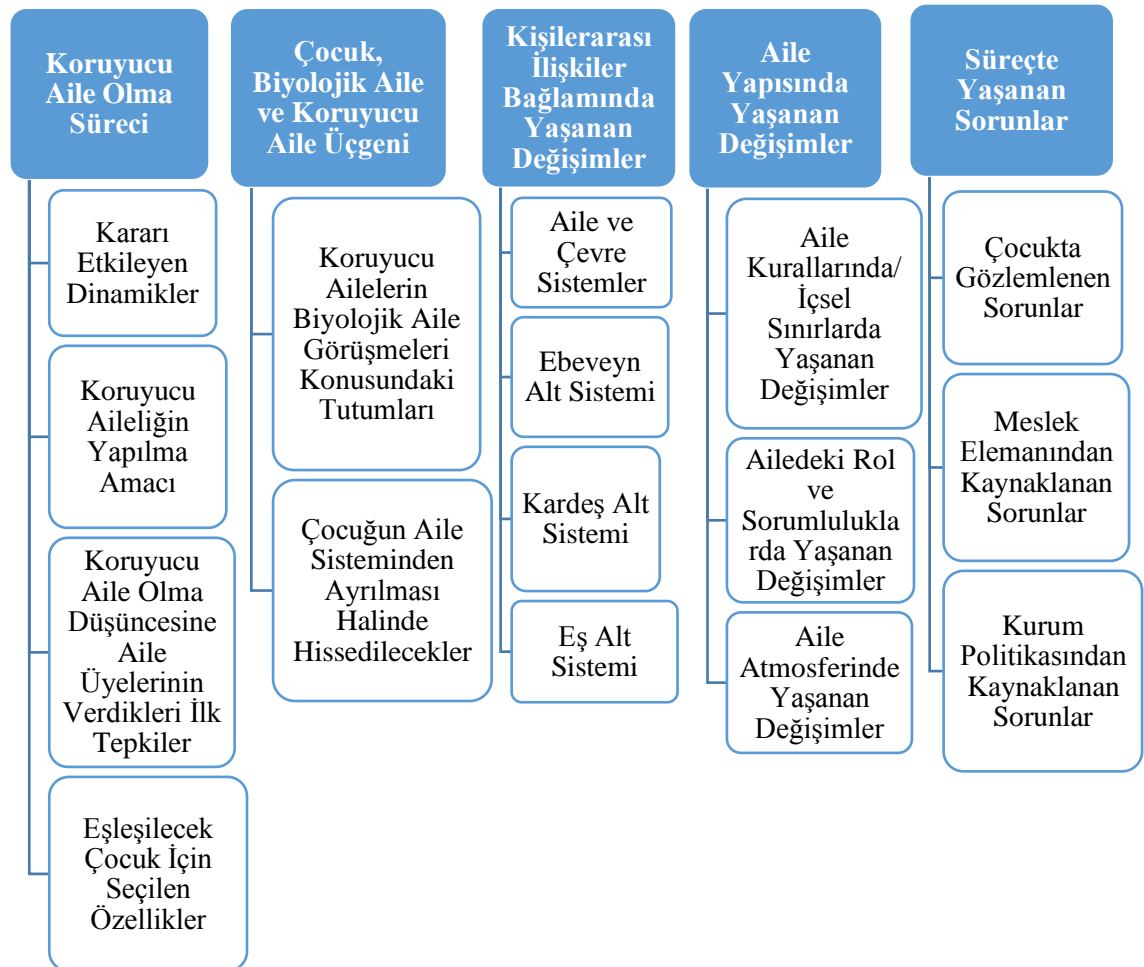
Koruyucu Aile Olma Süreci

Kararı Etkileyen Dinamikler

Koruyucu Aileliğin Yapılma Amacı

Koruyucu Aile Olma Düşüncesine Aile Üyelerinin Verdikleri İlk Tepkiler

Eşleşilecek Çocuk İçin Seçilen Özellikler

Çocuk, Biyolojik Aile ve Koruyucu Aile Üçgeni

Koruyucu Ailelerin Biyolojik Aile Görüşmeleri Konusundaki Tutumları

Çocuğun Aile Sisteminden Ayrılması Halinde Hissedilecekler

Kişilerarası İlişkiler Bağlamında Yaşanan Değişimler

Aile ve Çevre Sistemler

Ebeveyn Alt Sistemi

Kardeş Alt Sistemi

Eş Alt Sistemi

Aile Yapısında Yaşanan Değişimler

Aile Kurallarında/ İçsel Sınırlarda Yaşanan Değişimler

Ailedeki Rol ve Sorumluluklarda Yaşanan Değişimler

Aile Atmosferinde Yaşanan Değişimler

Süreçte Yaşanan Sorunlar

Çocukta Gözlemlenen Sorunlar

Meslek Elemanından Kaynaklanan Sorunlar

Kurum Politikasından Kaynaklanan Sorunlar